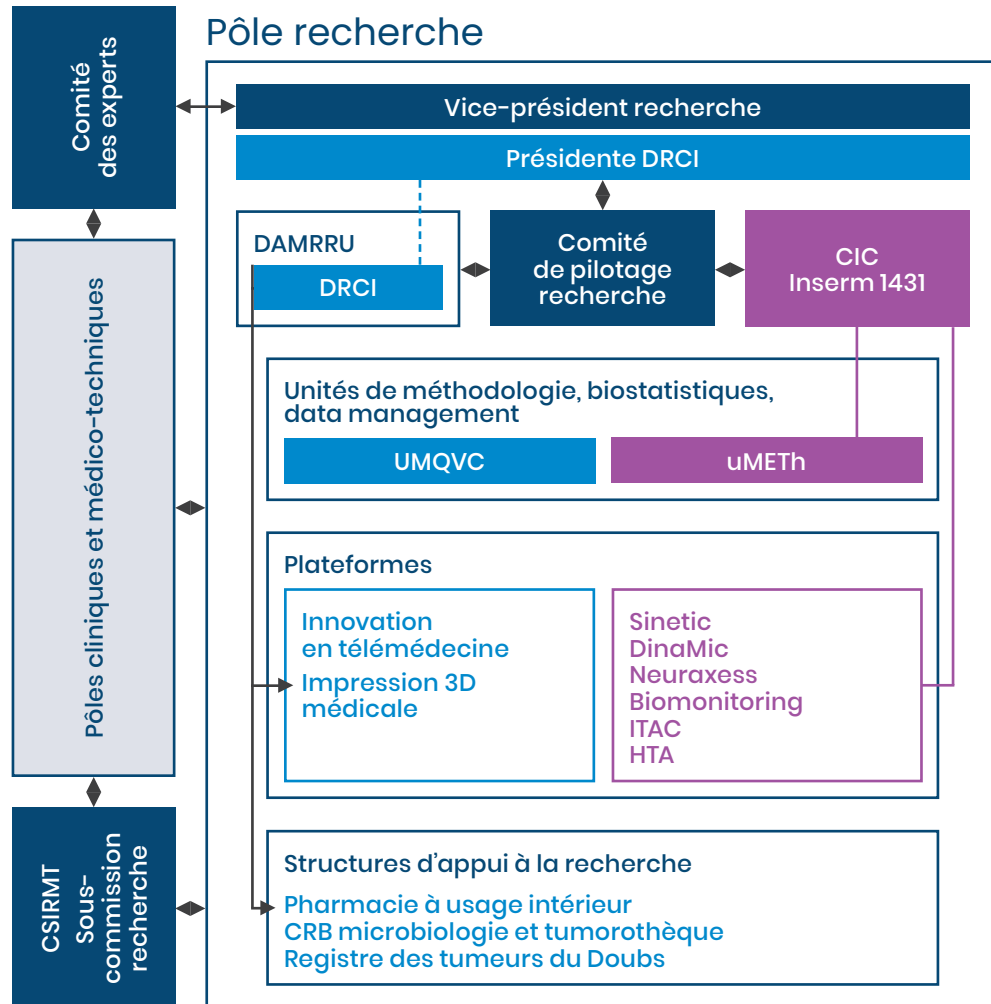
Comité des experts

Pôles cliniques et médico-techniques

CSIRMT Sous-commission recherche

Pôle recherche

Vice-président recherche

Présidente DRCI

DAMRRU

DRCI

Comité de pilotage recherche

CIC Inserm 1431

Unités de méthodologie, biostatistiques, data management

UMQVC

uMETh

Plateformes

Innovation en télémédecine
Impression 3D médicale

Sinetic
DinaMic
Neuraxess
Biomonitoring
ITAC
HTA

Structures d'appui à la recherche

Pharmacie à usage intérieur
CRB microbiologie et tumorothèque
Registre des tumeurs du Doubs